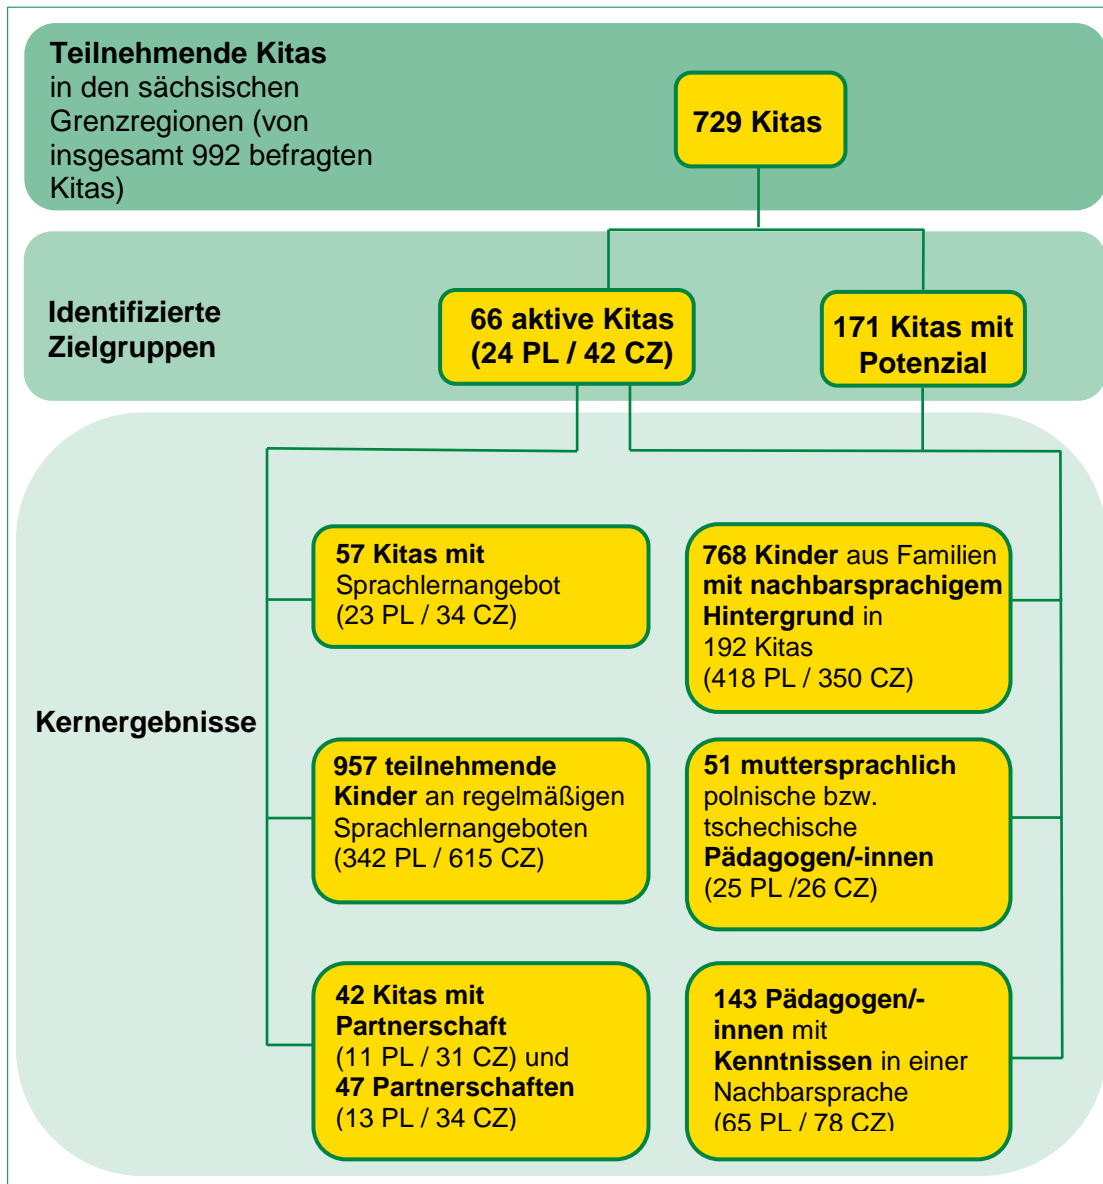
Teilnehmende Kitas in den sächsischen Grenzregionen (von insgesamt 992 befragten Kitas)

729 Kitas

Identifizierte Zielgruppen

66 aktive Kitas (24 PL / 42 CZ)

171 Kitas mit Potenzial

Kernergebnisse

57 Kitas mit Sprachlernangebot (23 PL / 34 CZ)

768 Kinder aus Familien mit nachbarsprachigem Hintergrund in 192 Kitas (418 PL / 350 CZ)

957 teilnehmende Kinder an regelmäßigen Sprachlernangeboten (342 PL / 615 CZ)

51 muttersprachlich polnische bzw. tschechische Pädagogen/-innen (25 PL /26 CZ)

42 Kitas mit Partnerschaft (11 PL / 31 CZ) und 47 Partnerschaften (13 PL / 34 CZ)

143 Pädagogen/-innen mit Kenntnissen in einer Nachbarsprache (65 PL / 78 CZ)